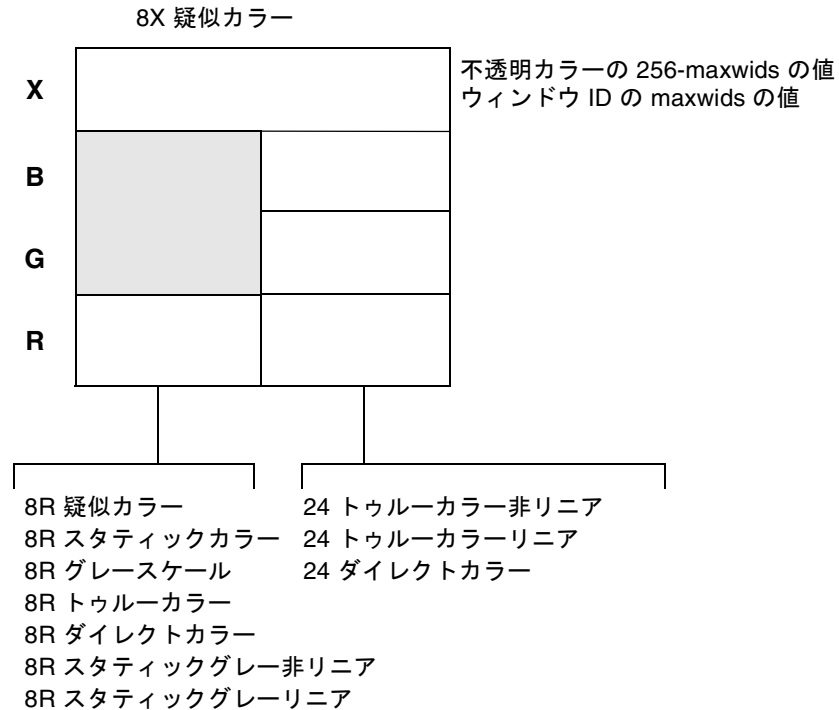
8X 疑似カラー

X

B

G

R

不透明カラーの 256-maxwids の値
ウィンドウ ID の maxwids の値

8R 疑似カラー
8R スタティックカラー
8R グレースケール
8R トゥルーカラー
8R ダイレクトカラー
8R スタティックグレー非リニア
8R スタティックグレーリニア

24 トゥルーカラー非リニア
24 トゥルーカラーリニア
24 ダイレクトカラー